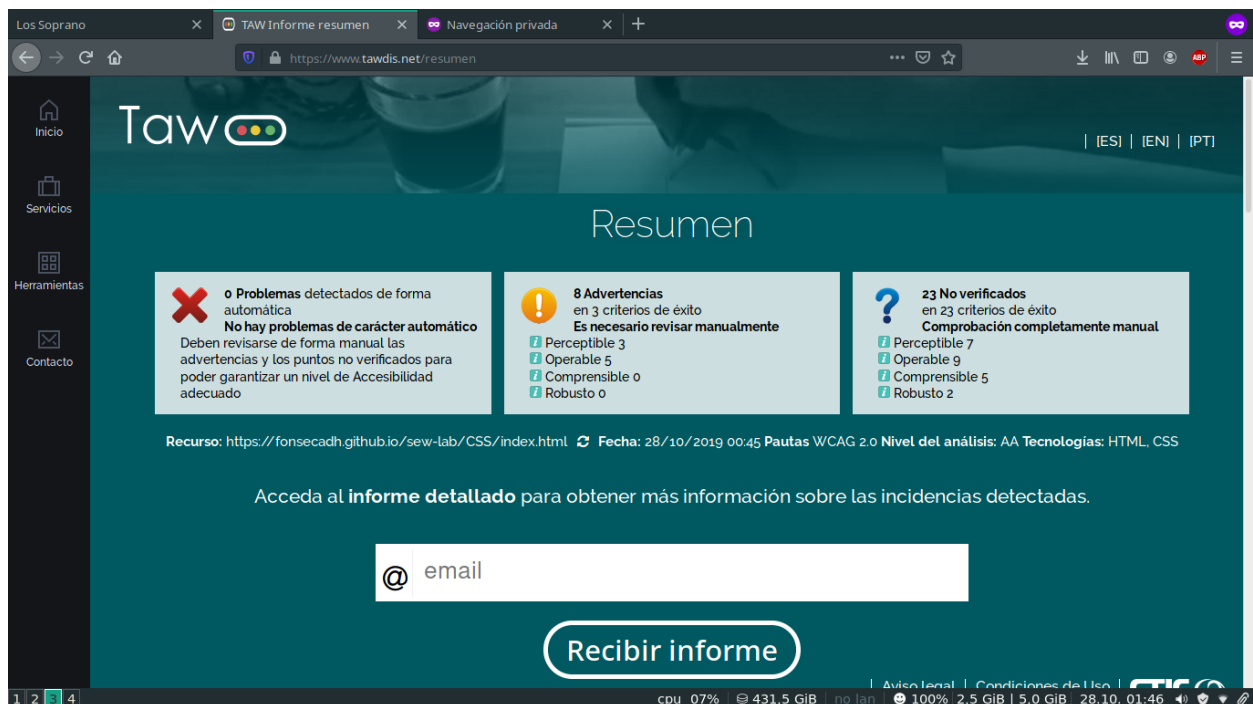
Los Soprano
TAW Informe resumen
Navegación privada
https://www.tawdis.net/resumen
ABP

Inicio
Servicios
Herramientas
Contacto

Taw

| [ES] | [EN] | [PT]

Resumen

0 Problemas detectados de forma automática
No hay problemas de carácter automático
Deben revisarse de forma manual las advertencias y los puntos no verificados para poder garantizar un nivel de Accesibilidad adecuado

8 Advertencias
en 3 criterios de éxito
Es necesario revisar manualmente
Perceptible 3
Operable 5
Comprensible 0
Robusto 0

23 No verificados
en 23 criterios de éxito
Comprobación completamente manual
Perceptible 7
Operable 9
Comprensible 5
Robusto 2

Recurso: https://fonsecadh.github.io/sew-lab/CSS/index.html Fecha: 28/10/2019 00:45 Pautas WCAG 2.0 Nivel del análisis: AA Tecnologías: HTML, CSS

Acceda al informe detallado para obtener más información sobre las incidencias detectadas.

@ email

Recibir informe

| Aviso legal | Condiciones de Uso |

1 2 3 4
cpu 07% 431.5 GiB no lan 100% 2.5 GiB | 5.0 GiB 28.10. 01:46